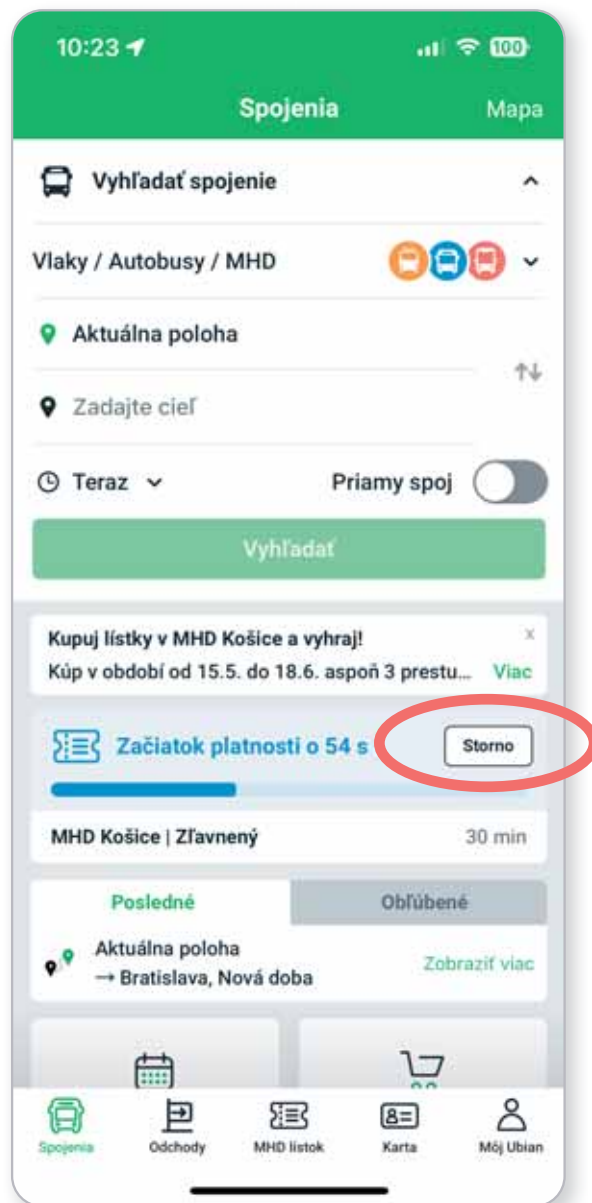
10:23

100

Spojenia

Mapa

Vyhľadať spojenie

Vlaky / Autobusy / MHD

Aktuálna poloha

Zadajte cieľ

Teraz

Priamy spoj

Vyhľadať

Kupuj lístky v MHD Košice a vyhraj!

Kúp v období od 15.5. do 18.6. aspoň 3 prestu... Viac

Začiatok platnosti o 54 s

Storno

MHD Košice | Zľavnený

30 min

Posledné

Obľúbené

Aktuálna poloha
→ Bratislava, Nová doba

Zobraziť viac

Spojenia

Odchody

MHD lístok

Karta

Môj Ubian